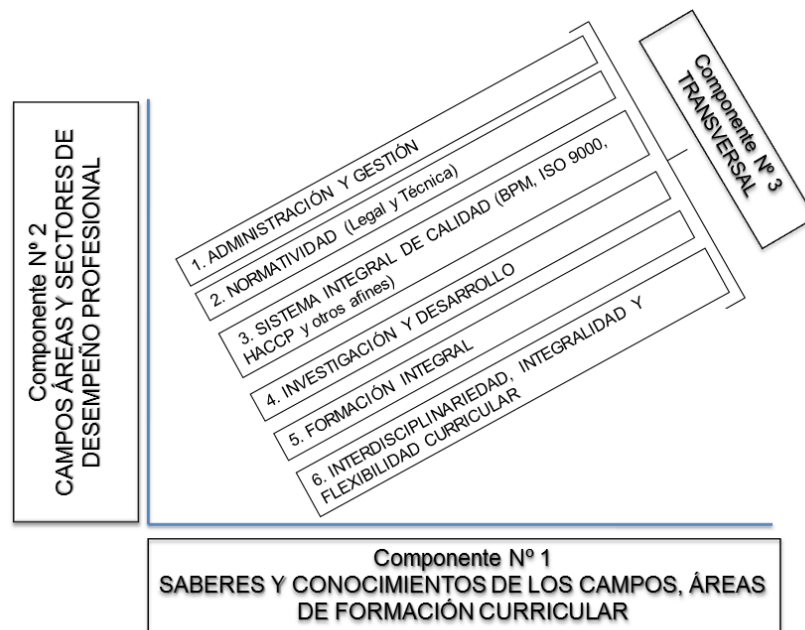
Componente Nº 2
CAMPOS ÁREAS Y SECTORES DE DESEMPEÑO PROFESIONAL

1. ADMINISTRACIÓN Y GESTIÓN

2. NORMATIVIDAD (Legal y Técnica)

3. SISTEMA INTEGRAL DE CALIDAD (BPM, ISO 9000, HACCP y otros afines)

4. INVESTIGACIÓN Y DESARROLLO

5. FORMACIÓN INTEGRAL

6. INTERDISCIPLINARIEDAD, INTEGRALIDAD Y FLEXIBILIDAD CURRICULAR

Componente Nº 3
TRANSVERSAL

Componente Nº 1
SABERES Y CONOCIMIENTOS DE LOS CAMPOS, ÁREAS DE FORMACIÓN CURRICULAR